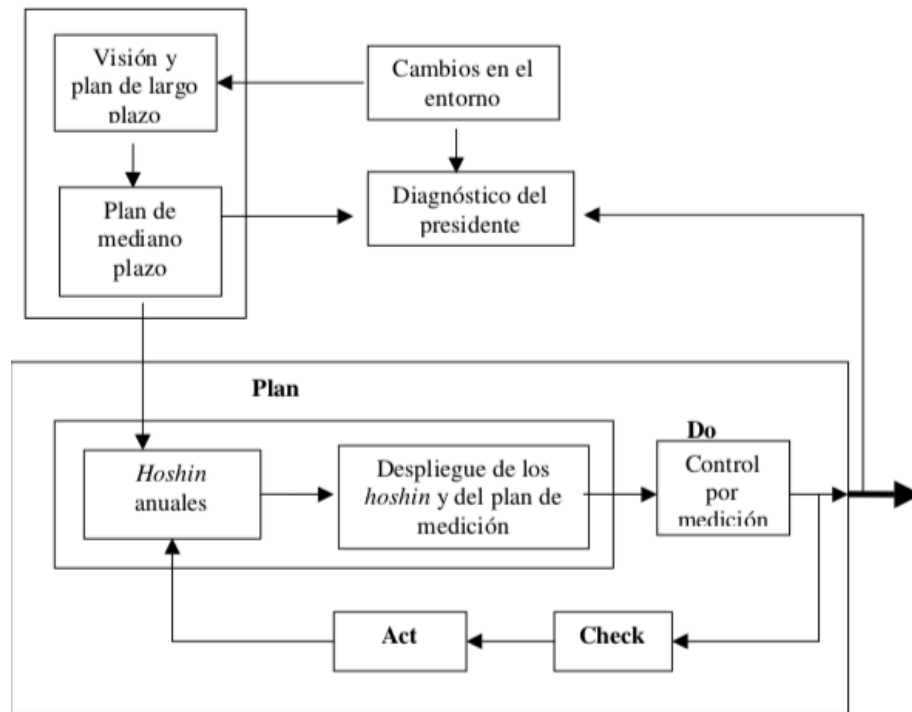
Visión y plan de largo plazo

Cambios en el entorno

Plan de mediano plazo

Diagnóstico del presidente

Plan

Hoshin anuales

Despliegue de los hoshin y del plan de medición

Do

Control por medición

Act

Check